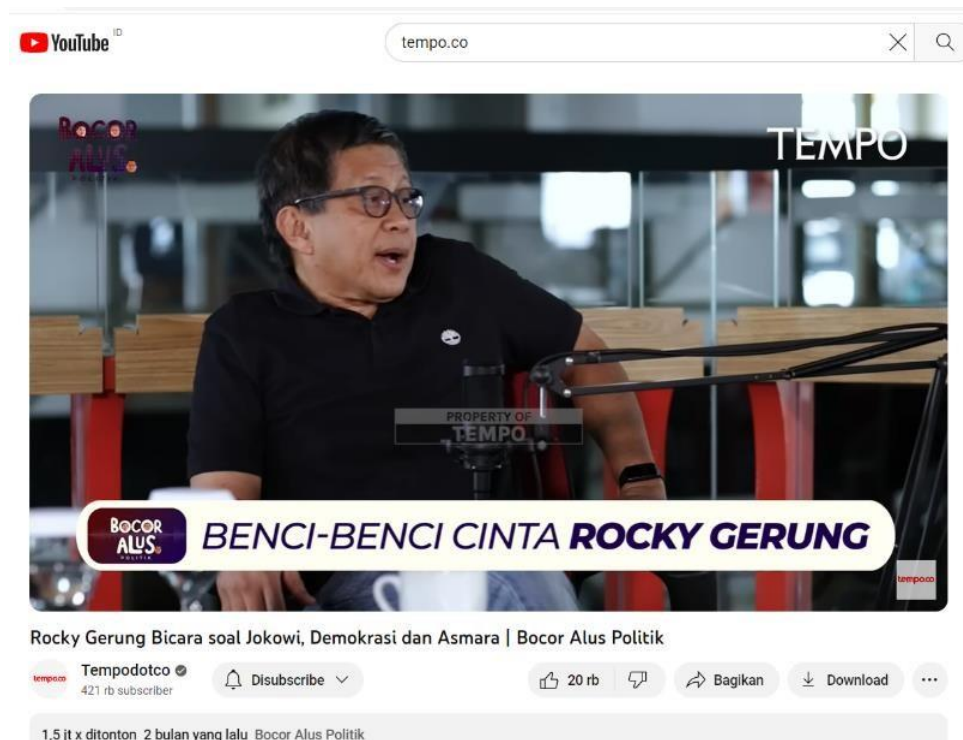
YouTube ID

tempo.co

BOCOR ALUS POLITIK

TEMPO

PROPERTY OF TEMPO

BOCOR ALUS POLITIK

BENCI-BENCI CINTA ROCKY GERUNG

tempo.co

Rocky Gerung Bicara soal Jokowi, Demokrasi dan Asmara | Bocor Alus Politik

tempo.co

Tempodotco

421 rb subscriber

Disubscribe

20 rb

Bagikan

Download

...

1,5 jt x ditonton 2 bulan yang lalu Bocor Alus Politik